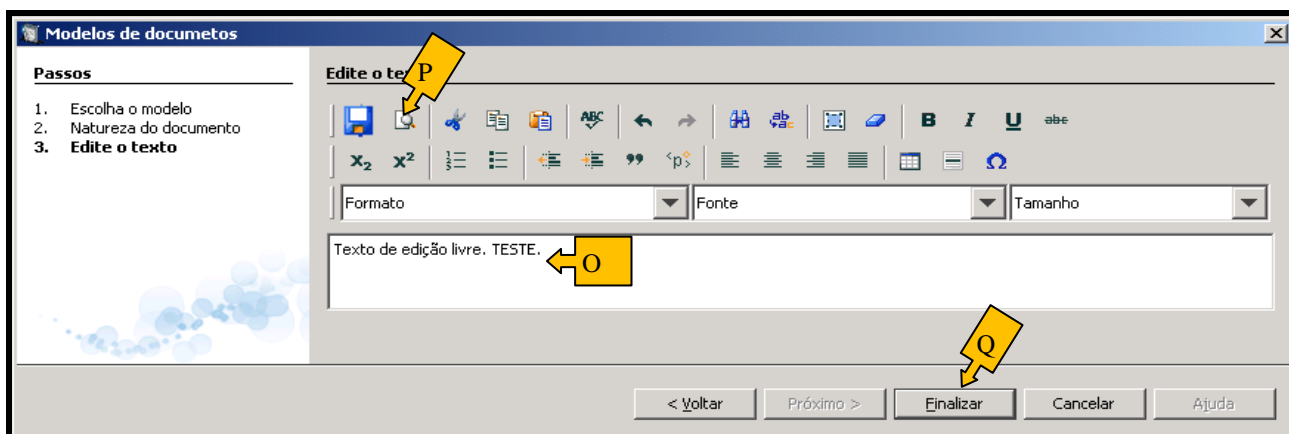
Modelos de documetos

Passos

1. Escolha o modelo
2. Natureza do documento
3. Edite o texto

Edite o te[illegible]

P

B I U abc

$x_2$ $x^2$

Formato

Fonte

Tamanho

Texto de edição livre. TESTE.

O

Q

< Voltar

Próximo >

Finalizar

Cancelar

Ajuda